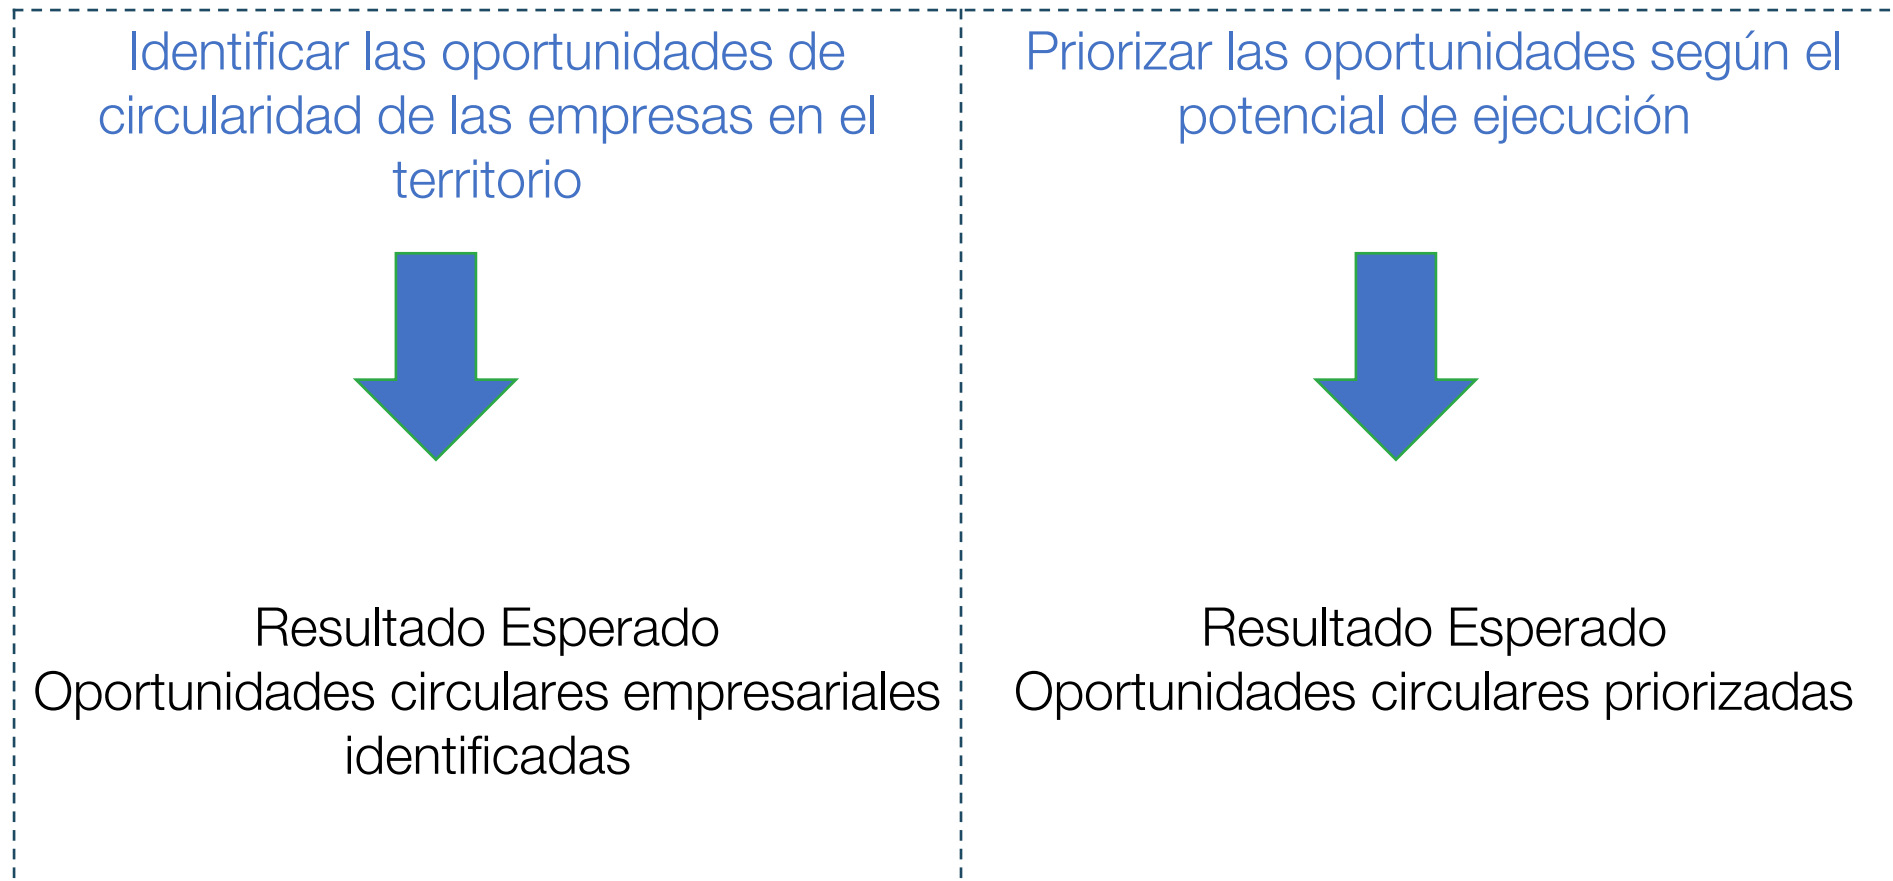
Identificar las oportunidades de circularidad de las empresas en el territorio

Resultado Esperado
Oportunidades circulares empresariales identificadas

Priorizar las oportunidades según el potencial de ejecución

Resultado Esperado
Oportunidades circulares priorizadas